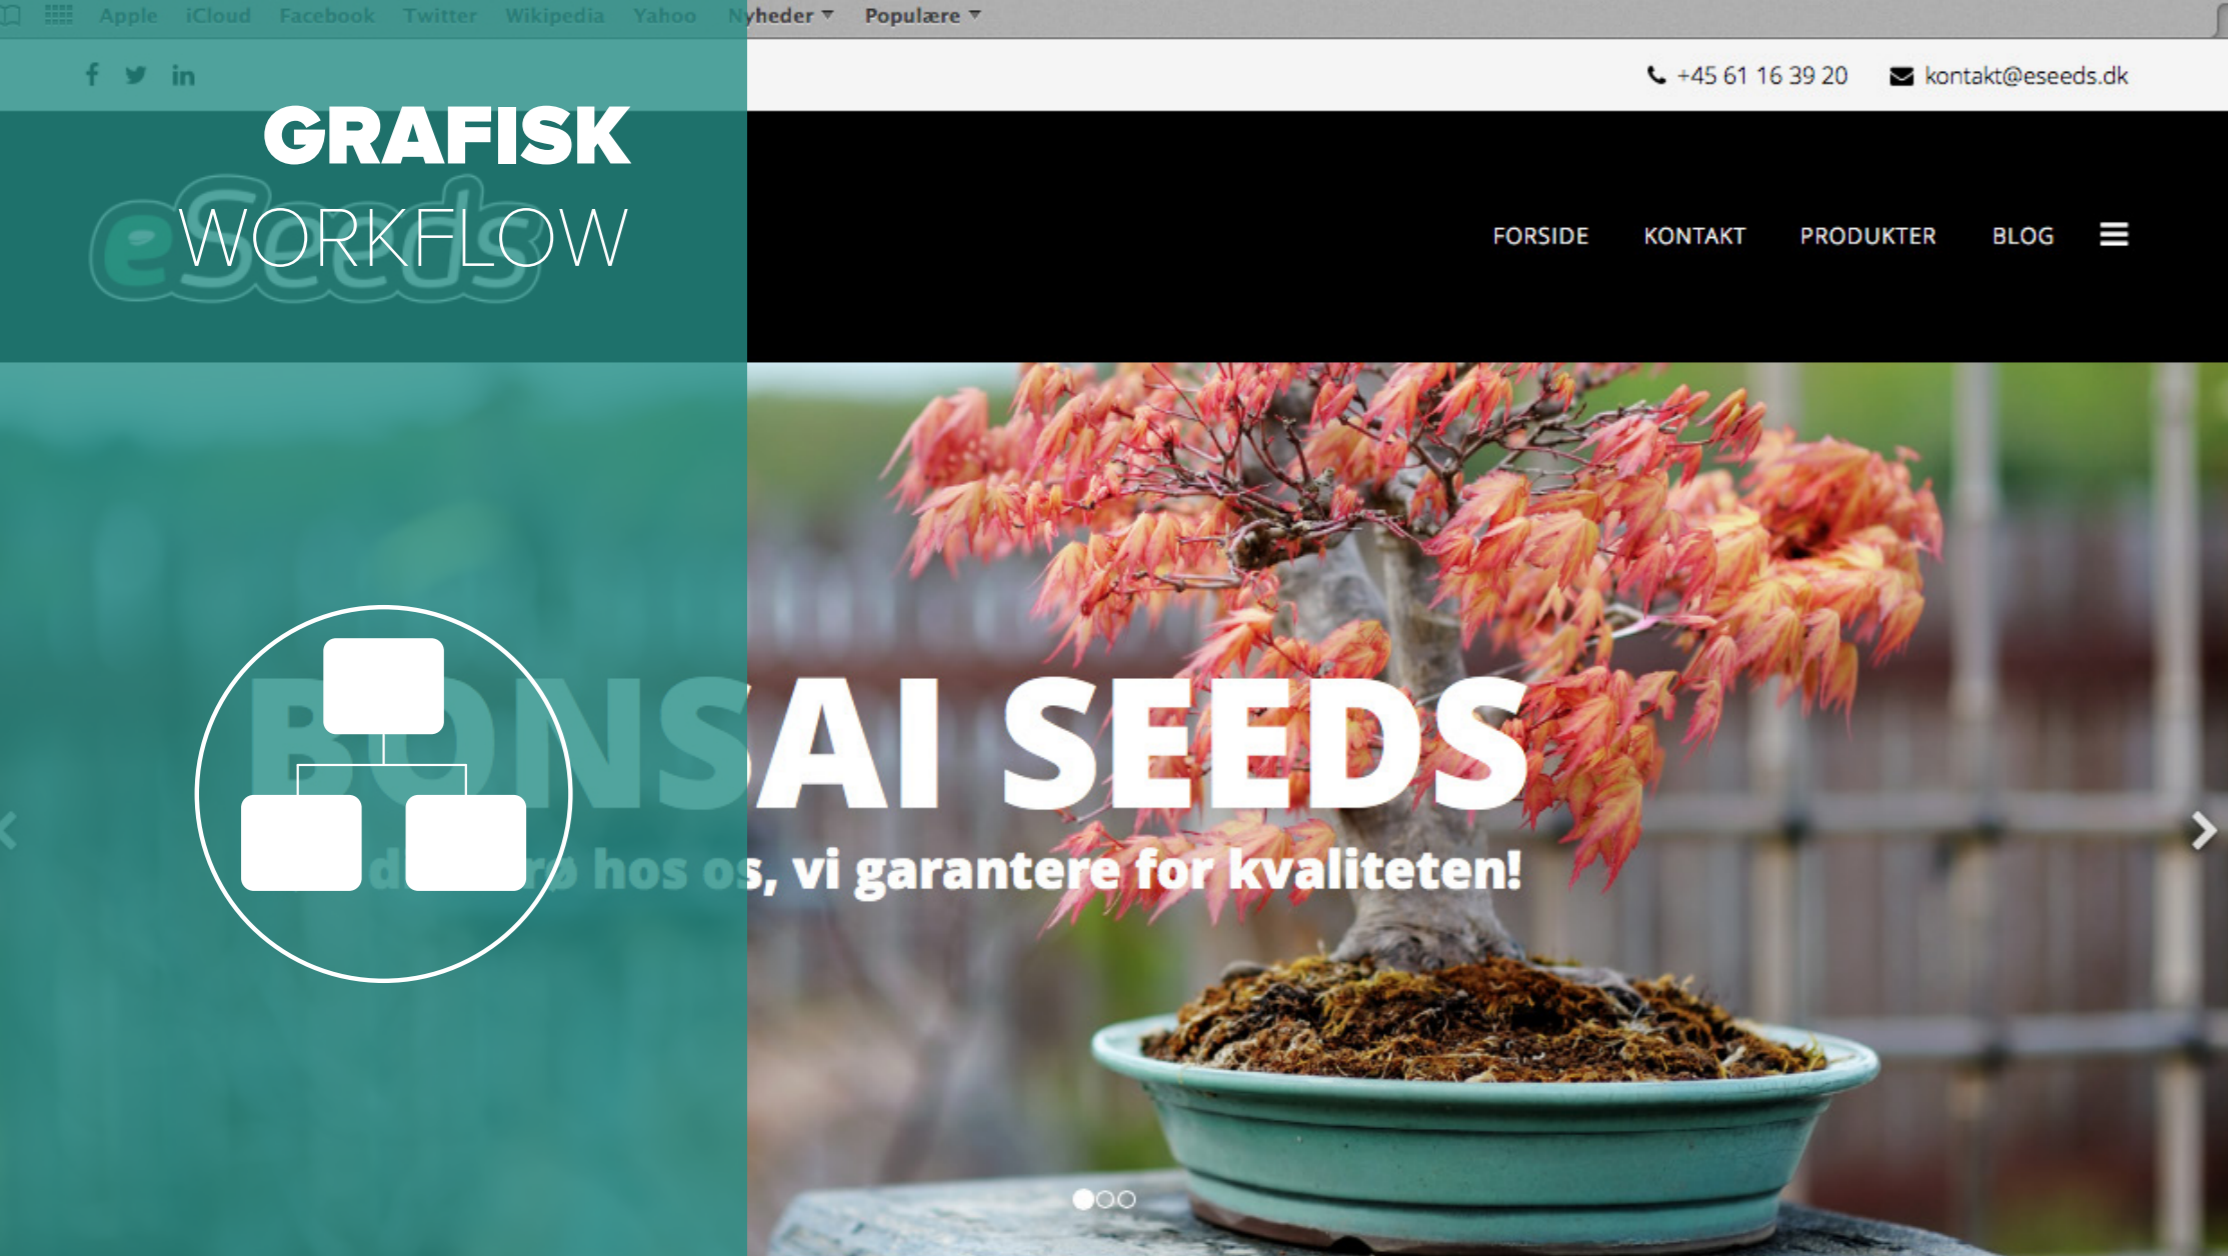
Apple iCloud Facebook Twitter Wikipedia Yahoo Nyheder Populære

+45 61 16 39 20 kontakt@eseeds.dk

GRAFISK
WORKFLOW

eSeeds

FORSIDE KONTAKT PRODUKTER BLOG

BONSAI SEEDS

d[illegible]ø hos os, vi garantere for kvaliteten!